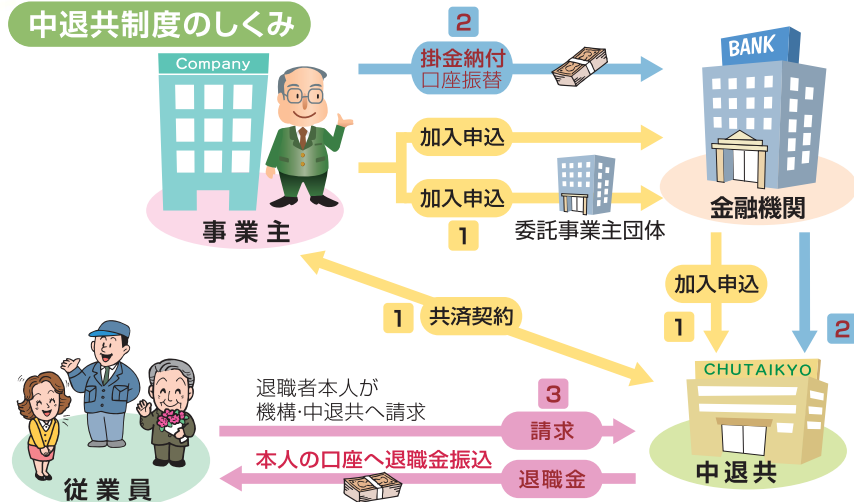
中退共制度のしくみ

Company

事業主

2
掛金納付
口座振替

BANK

金融機関

加入申込

加入申込
1
委託事業主団体

加入申込
1

2

1 共済契約

CHUTAIKYO

中退共

退職者本人が
機構･中退共へ請求

3
請求

本人の口座へ退職金振込
退職金

従業員